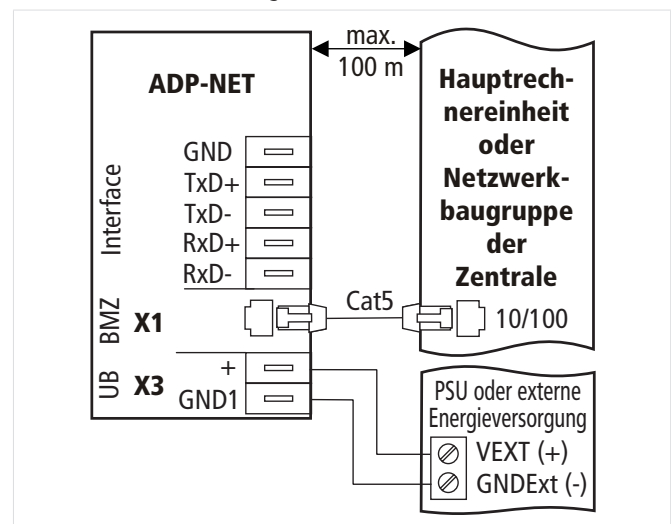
max.
100 m

ADP-NET

Hauptrechnereinheit oder Netzwerkbaugruppe der Zentrale

Interface
GND
TxD+
TxD-
RxD+
RxD-

BMZ
X1

Cat5

10/100

UB
X3
+
GND1

PSU oder externe Energieversorgung
VEXT (+)
GNDExt (-)